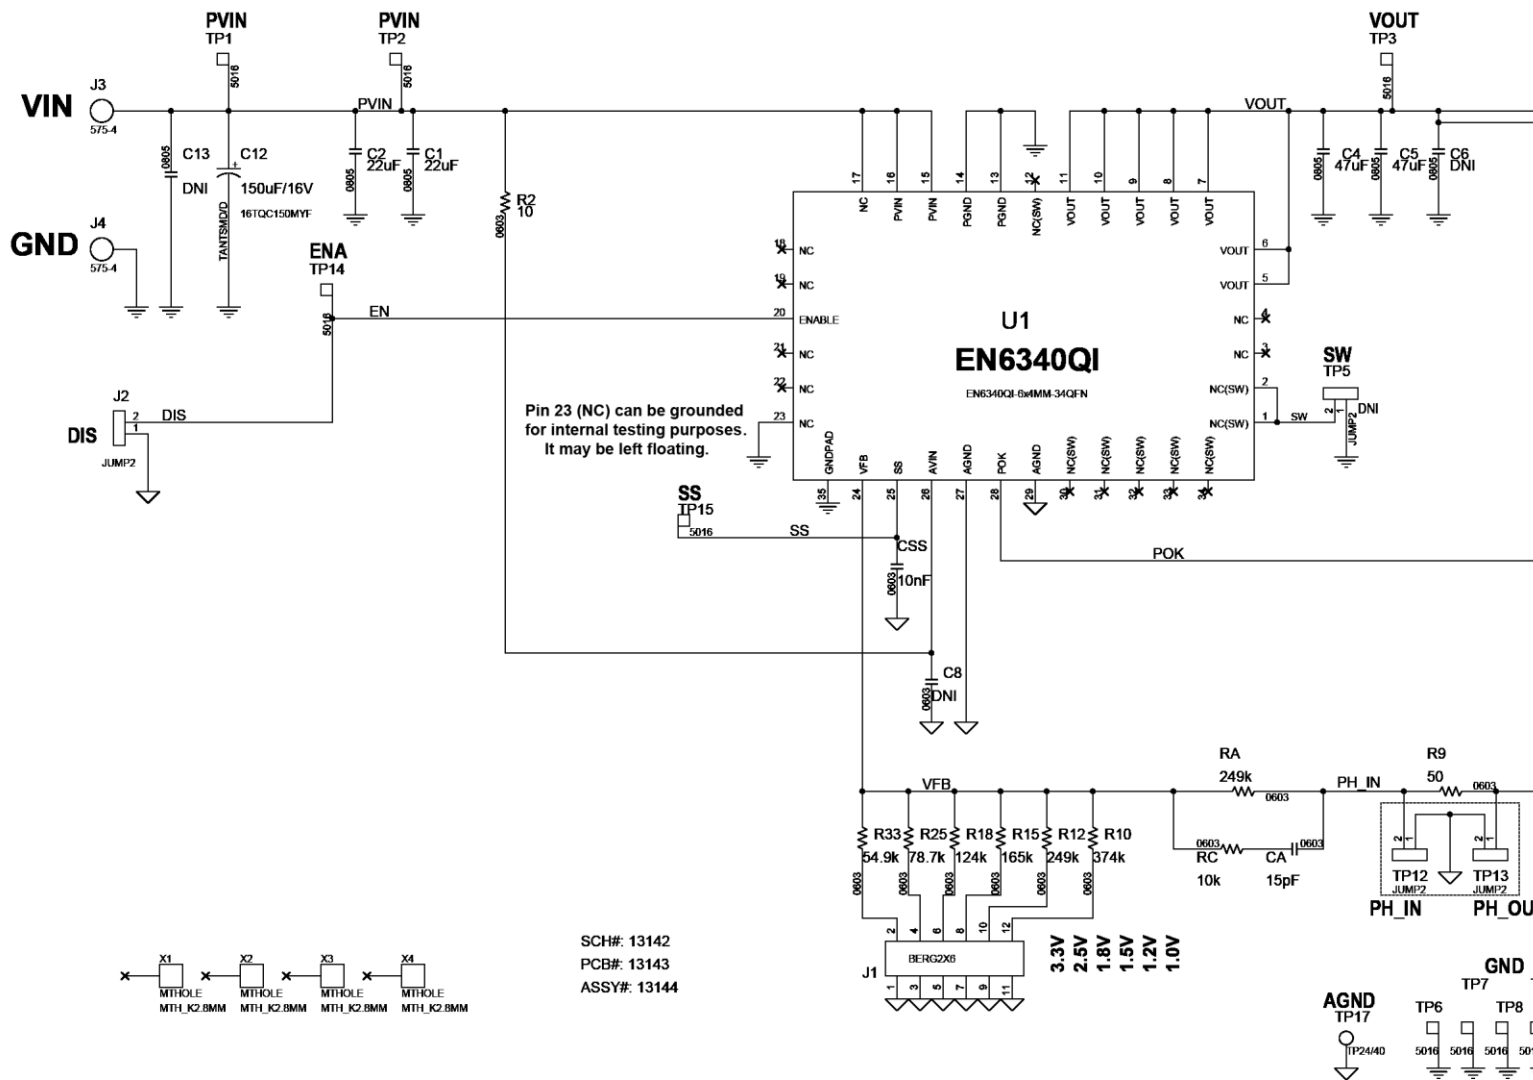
PVIN
TP1
5016

PVIN
TP2
5016

VOUT
TP3
5016

VIN
J3
575-4

PVIN

VOUT

0805
C13
DNI

C12
150uF/16V
TANTSMD/D
16TQC150MYF

C2
22uF
0805

C1
22uF
0805

C4
47uF
0805

C5
47uF
0805

C6
DNI
0805

GND
J4
575-4

R2
10
0603

ENA
TP14
5016

EN

17 NC
16 PVIN
15 PVIN
14 PGND
13 PGND
12 NC(SW)
11 VOUT
10 VOUT
9 VOUT
8 VOUT
7 VOUT

18 NC
19 NC
20 ENABLE
21 NC
22 NC
23 NC

VOUT 6
VOUT 5
NC 4
NC 3
NC(SW) 2
NC(SW) 1

U1
EN6340QI
EN6340QI-6x4MM-34QFN

SW
TP5
DNI
JUMP2
SW

J2
2 DIS
1
DIS
JUMP2

Pin 23 (NC) can be grounded for internal testing purposes. It may be left floating.

GNDPAD 35
VFB 24
SS 25
AVIN 26
AGND 27
POK 28
AGND 29
NC(SW) 30
NC(SW) 31
NC(SW) 32
NC(SW) 33
NC(SW) 34

SS
TP15
5016
SS

CSS
10nF
0603

POK

C8
DNI
0603

VFB

RA
249k
0603

PH_IN

R9
50
0603

RC
0603
10k

CA
0603
15pF

R33
54.9k
0603

R25
78.7k
0603

R18
124k
0603

R15
165k
0603

R12
249k
0603

R10
374k
0603

TP12
JUMP2
PH_IN

TP13
JUMP2
PH_OU

J1
BERG2X6
2 4 6 8 10 12
1 3 5 7 9 11

3.3V 2.5V 1.8V 1.5V 1.2V 1.0V

SCH#: 13142
PCB#: 13143
ASSY#: 13144

X1
MTHOLE
MTH_K2.8MM

X2
MTHOLE
MTH_K2.8MM

X3
MTHOLE
MTH_K2.8MM

X4
MTHOLE
MTH_K2.8MM

AGND
TP17
TP24/40

GND
TP7
TP6
TP8
5016 5016 5016 501